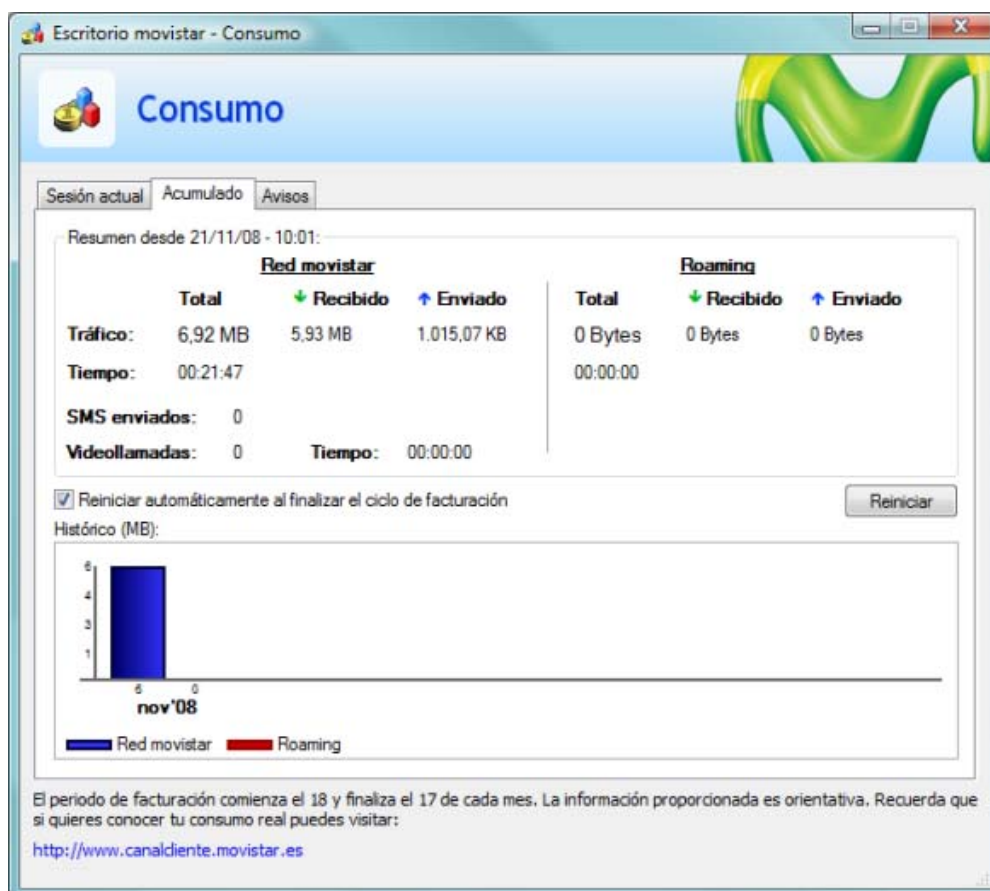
Escritorio movistar - Consumo

Consumo

Sesión actual | Acumulado | Avisos

Resumen desde 21/11/08 - 10:01:

Red movistar

| | Total | Recibido | Enviado |
|---|---|---|---|
| Tráfico: | 6,92 MB | 5,93 MB | 1.015,07 KB |
| Tiempo: | 00:21:47 | | |

Roaming

| Total | Recibido | Enviado |
|---|---|---|
| 0 Bytes | 0 Bytes | 0 Bytes |
| 00:00:00 | | |

SMS enviados: 0

Videollamadas: 0 Tiempo: 00:00:00

Reiniciar automáticamente al finalizar el ciclo de facturación

Reiniciar

Histórico (MB):

6
4
3
1

6 0
nov'08

Red movistar Roaming

El periodo de facturación comienza el 18 y finaliza el 17 de cada mes. La información proporcionada es orientativa. Recuerda que si quieres conocer tu consumo real puedes visitar:

http://www.canalcliente.movistar.es